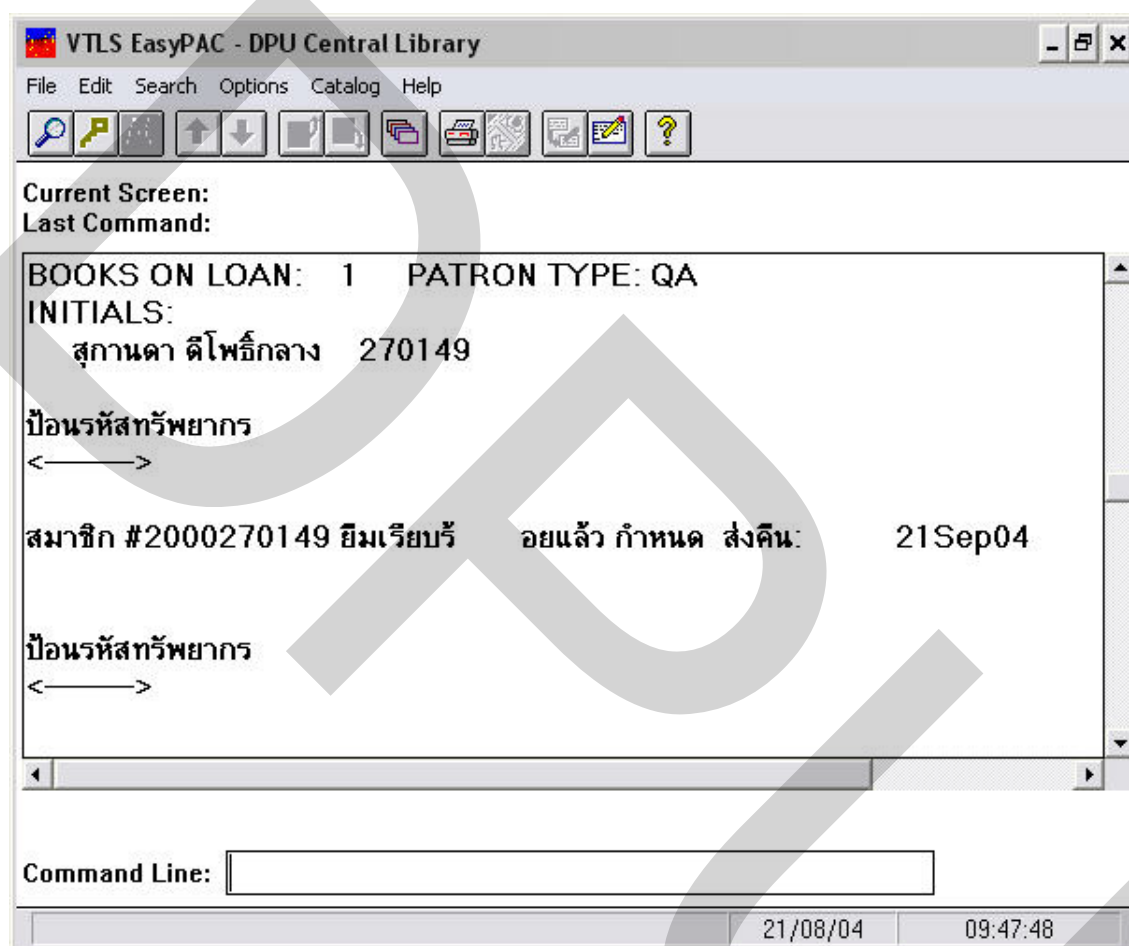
VTLS EasyPAC - DPU Central Library

File Edit Search Options Catalog Help

Current Screen:
Last Command:

BOOKS ON LOAN: 1 PATRON TYPE: QA
INITIALS:
สุกานดา ดิโพธิ์กลาง 270149

ป้อนรหัสทรัพยากร
<———>

สมาชิก #2000270149 ยืมเรียบร้ อยแล้ว กำหนด ส่งคืน: 21Sep04

ป้อนรหัสทรัพยากร
<———>

Command Line:

21/08/04 09:47:48